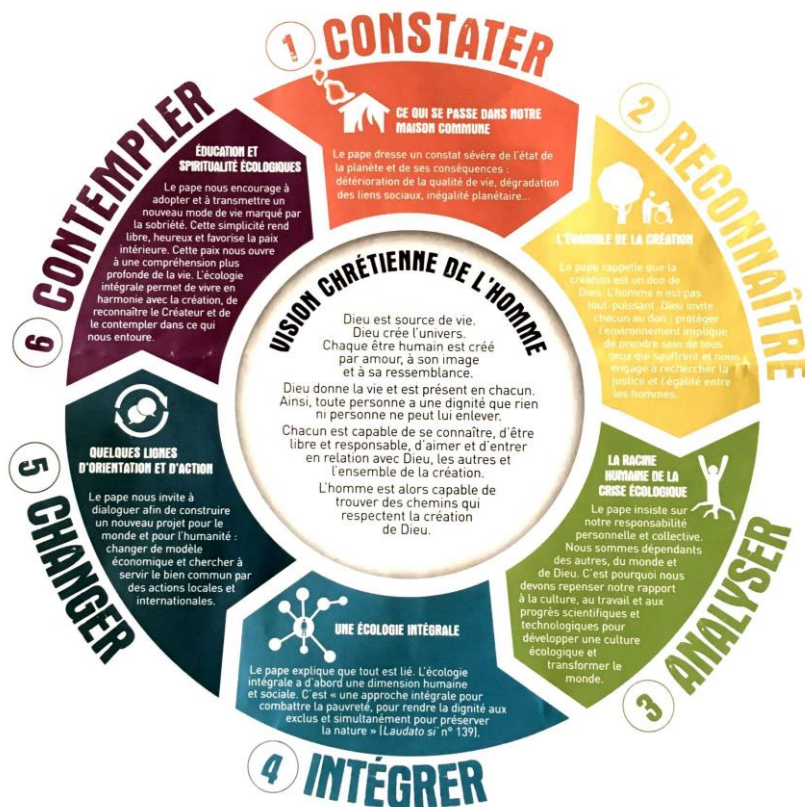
1 CONSTATER

CE QUI SE PASSE DANS NOTRE MAISON COMMUNE

Le pape dresse un constat sévère de l'état de la planète et de ses conséquences : détérioration de la qualité de vie, dégradation des liens sociaux, inégalité planétaire...

2 RECONNAÎTRE

L'ÉVANGILE DE LA CRÉATION

Le pape rappelle que la création est un don de Dieu. L'homme n'est pas tout-puissant. Dieu invite chacun au don : protéger l'environnement implique de prendre soin de tous ceux qui souffrent et nous engage à rechercher la justice et l'égalité entre les hommes.

3 ANALYSER

LA RACINE HUMAINE DE LA CRISE ÉCOLOGIQUE

Le pape insiste sur notre responsabilité personnelle et collective. Nous sommes dépendants des autres, du monde et de Dieu. C'est pourquoi nous devons repenser notre rapport à la culture, au travail et aux progrès scientifiques et technologiques pour développer une culture écologique et transformer le monde.

4 INTÉGRER

UNE ÉCOLOGIE INTÉGRALE

Le pape explique que tout est lié. L'écologie intégrale a d'abord une dimension humaine et sociale. C'est « une approche intégrale pour combattre la pauvreté, pour rendre la dignité aux exclus et simultanément pour préserver la nature » (Laudato si' n° 139).

5 CHANGER

QUELQUES LIGNES D'ORIENTATION ET D'ACTION

Le pape nous invite à dialoguer afin de construire un nouveau projet pour le monde et pour l'humanité : changer de modèle économique et chercher à servir le bien commun par des actions locales et internationales.

6 CONTEMPLER

ÉDUCATION ET SPIRITUALITÉ ÉCOLOGIQUES

Le pape nous encourage à adopter et à transmettre un nouveau mode de vie marqué par la sobriété. Cette simplicité rend libre, heureux et favorise la paix intérieure. Cette paix nous ouvre à une compréhension plus profonde de la vie. L'écologie intégrale permet de vivre en harmonie avec la création, de reconnaître le Créateur et de le contempler dans ce qui nous entoure.

VISION CHRÉTIENNE DE L'HOMME

Dieu est source de vie. Dieu crée l'univers. Chaque être humain est créé par amour, à son image et à sa ressemblance.

Dieu donne la vie et est présent en chacun. Ainsi, toute personne a une dignité que rien ni personne ne peut lui enlever.

Chacun est capable de se connaître, d'être libre et responsable, d'aimer et d'entrer en relation avec Dieu, les autres et l'ensemble de la création.

L'homme est alors capable de trouver des chemins qui respectent la création de Dieu.